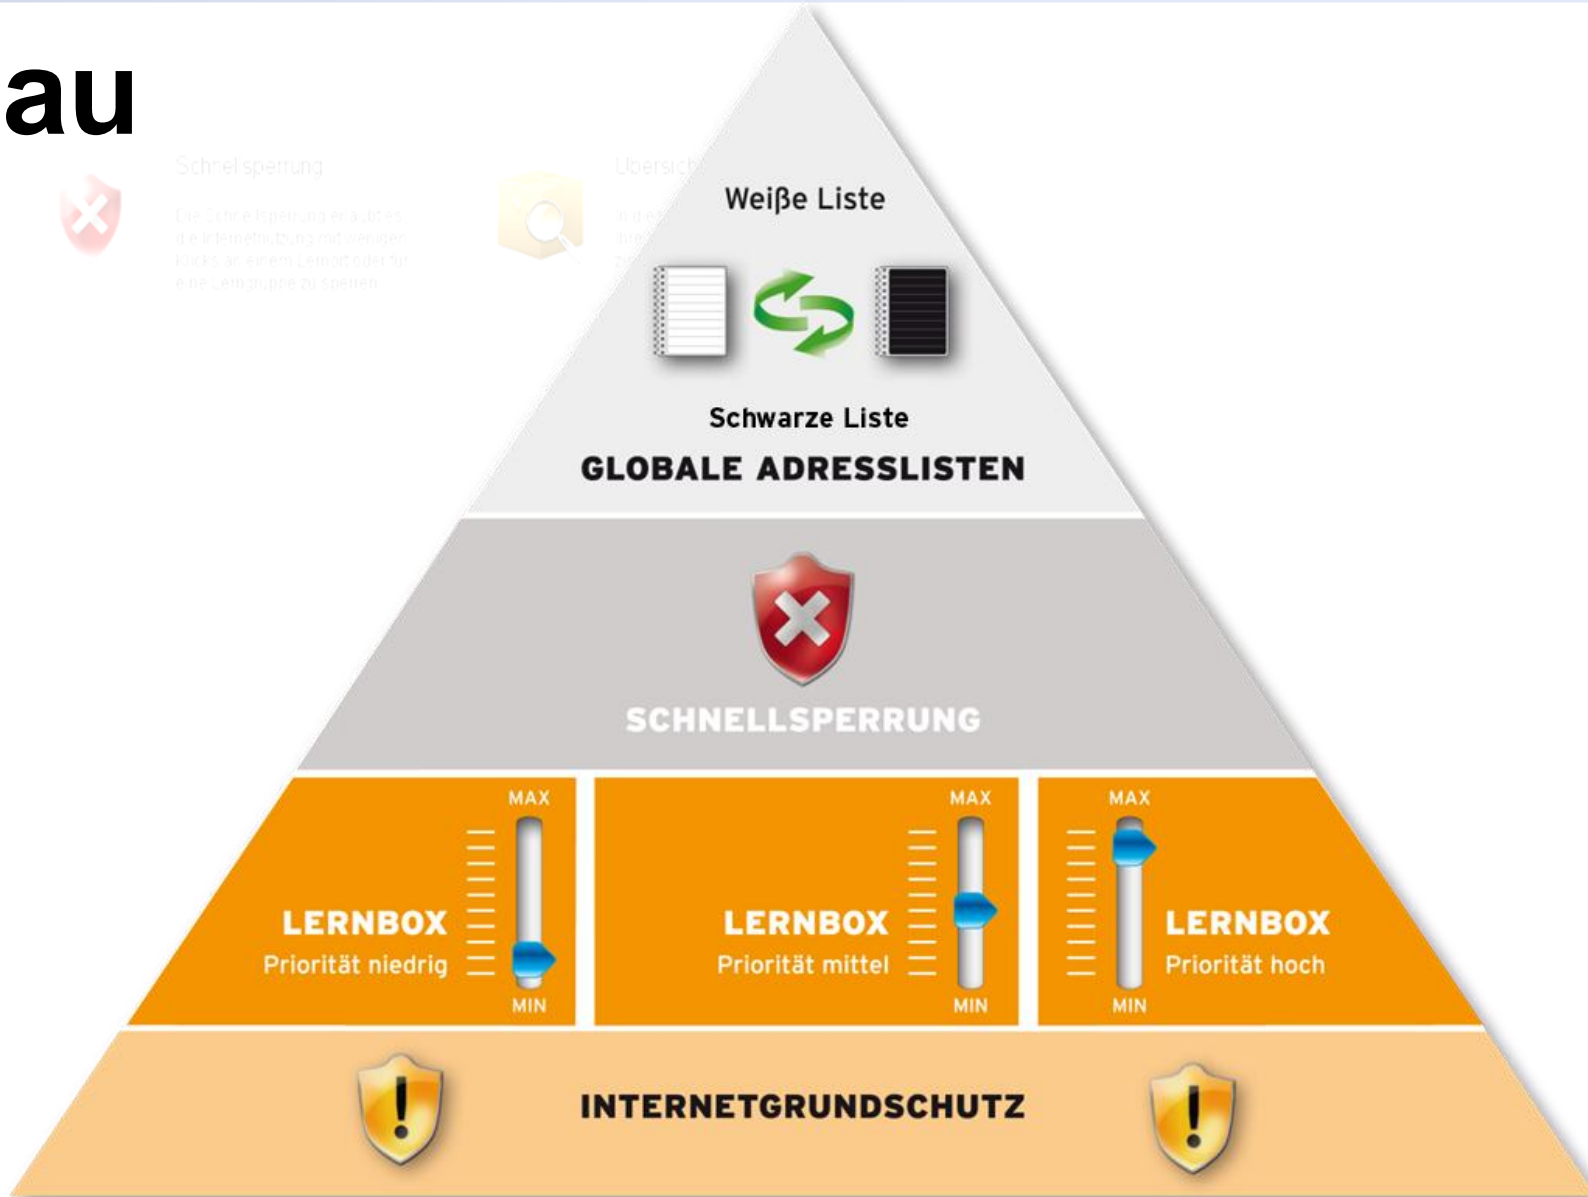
au

Schnellsperrung

Die Schnellsperrung erlaubt es, die Internetnutzung mit wenigen Klicks an einem Lernort oder für eine Lerngruppe zu sperren.

Übersich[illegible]

Weiße Liste

Schwarze Liste

GLOBALE ADRESSLISTEN

SCHNELLSPERRUNG

MAX
LERNBOX
Priorität niedrig
MIN

MAX
LERNBOX
Priorität mittel
MIN

MAX
LERNBOX
Priorität hoch
MIN

INTERNETGRUNDSCHUTZ